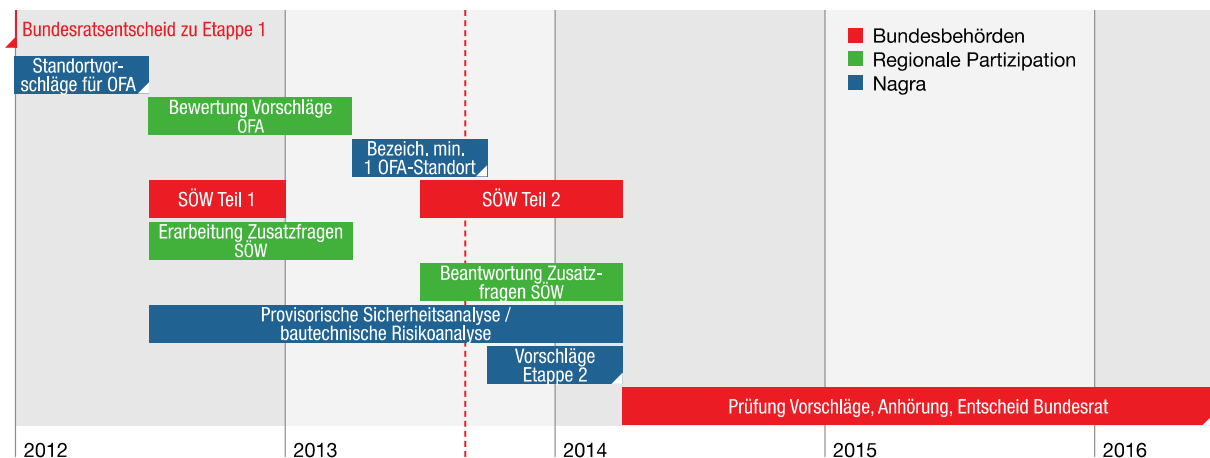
Bundesratsentscheid zu Etappe 1

Bundesbehörden
Regionale Partizipation
Nagra

Standortvorschläge für OFA

Bewertung Vorschläge OFA

Bezeich. min. 1 OFA-Standort

SÖW Teil 1

SÖW Teil 2

Erarbeitung Zusatzfragen SÖW

Beantwortung Zusatzfragen SÖW

Provisorische Sicherheitsanalyse / bautechnische Risikoanalyse

Vorschläge Etappe 2

Prüfung Vorschläge, Anhörung, Entscheid Bundesrat

2012
2013
2014
2015
2016